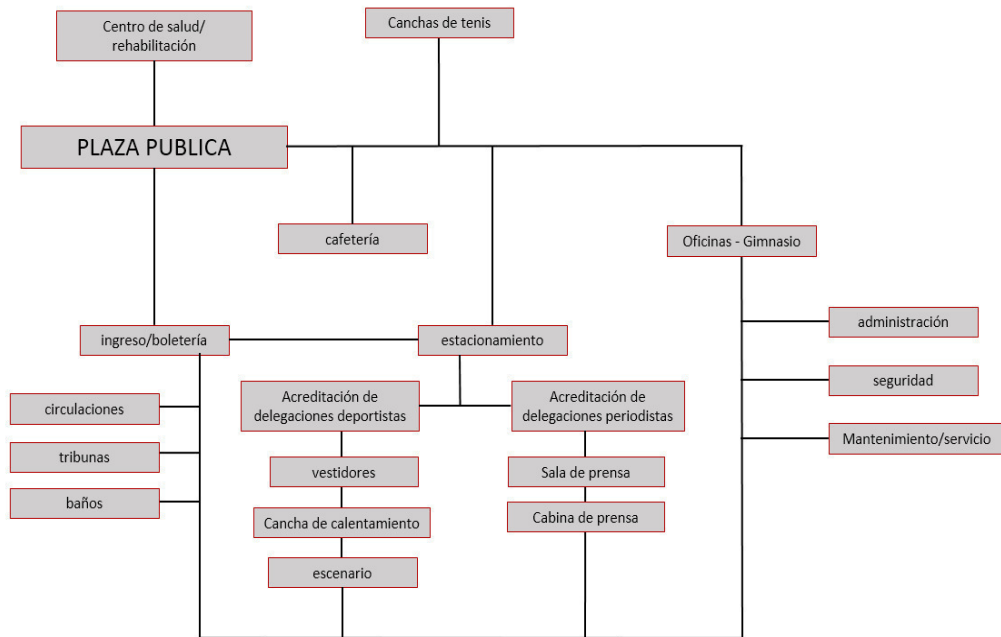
Centro de salud/ rehabilitación

Canchas de tenis

PLAZA PUBLICA

cafetería

Oficinas - Gimnasio

ingreso/boletería

estacionamiento

administración

seguridad

Mantenimiento/servicio

circulaciones

tribunas

baños

Acreditación de delegaciones deportistas

Acreditación de delegaciones periodistas

vestidores

Cancha de calentamiento

escenario

Sala de prensa

Cabina de prensa